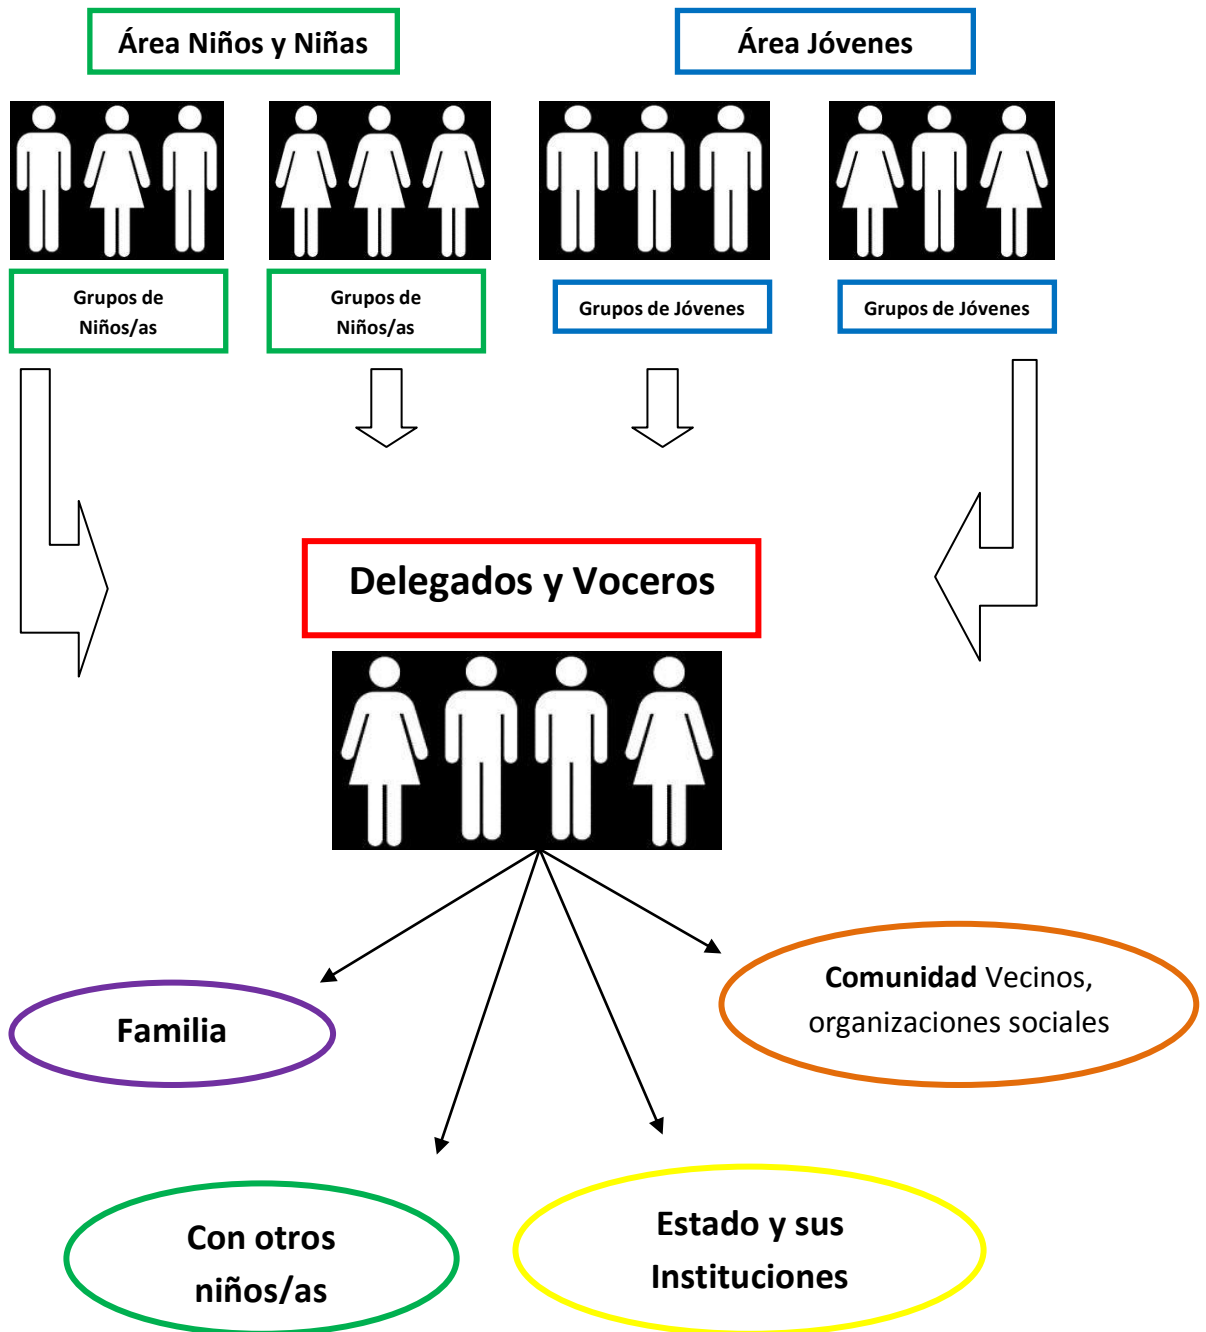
Área Niños y Niñas

Área Jóvenes

Grupos de Niños/as

Grupos de Niños/as

Grupos de Jóvenes

Grupos de Jóvenes

Delegados y Voceros

Familia

Comunidad Vecinos, organizaciones sociales

Con otros niños/as

Estado y sus Instituciones